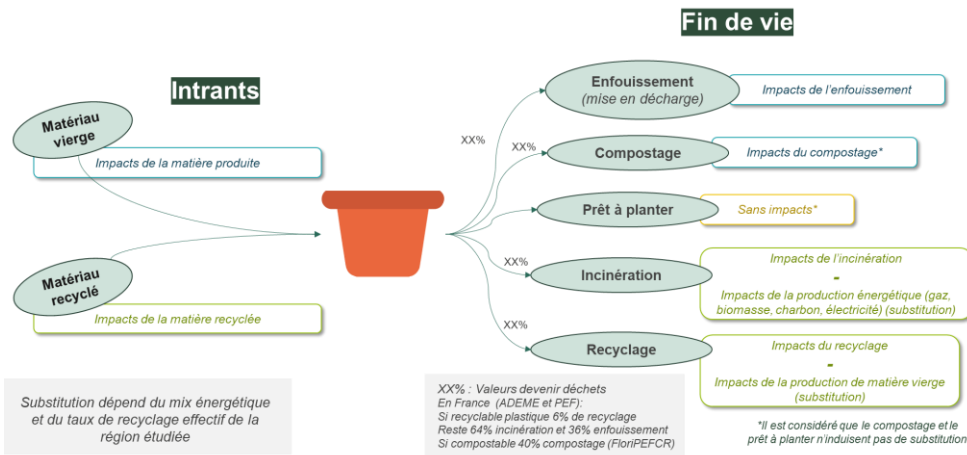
Fin de vie

Intrants

Matériau vierge

Impacts de la matière produite

Matériau recyclé

Impacts de la matière recyclée

XX%

XX%

XX%

XX%

Enfouissement (mise en décharge)

Impacts de l'enfouissement

Compostage

Impacts du compostage*

Prêt à planter

Sans impacts*

Incinération

Impacts de l'incinération
-
Impacts de la production énergétique (gaz, biomasse, charbon, électricité) (substitution)

Recyclage

Impacts du recyclage
-
Impacts de la production de matière vierge (substitution)

Substitution dépend du mix énergétique et du taux de recyclage effectif de la région étudiée

XX% : Valeurs devenir déchets
En France (ADEME et PEF):
Si recyclable plastique 6% de recyclage
Reste 64% incinération et 36% enfouissement
Si compostable 40% compostage (FloriPEFCR)

*Il est considéré que le compostage et le prêt à planter n'induisent pas de substitution